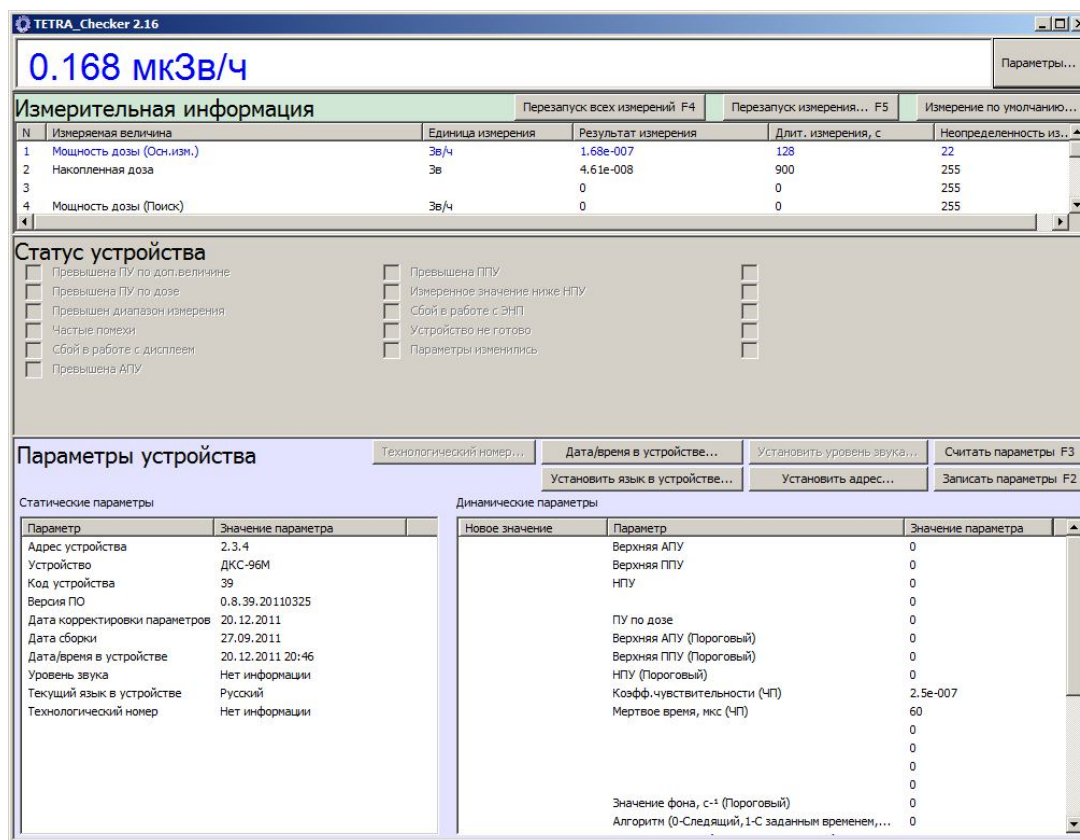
TETRA_Checker 2.16

0.168 мкЗв/ч

Параметры...

Измерительная информация

Перезапуск всех измерений F4

Перезапуск измерения... F5

Измерение по умолчанию...

| N | Измеряемая величина | Единица измерения | Результат измерения | Длит. измерения, с | Неопределенность из... |
|---|---|---|---|---|---|
| 1 | Мощность дозы (Осн.изм.) | Зв/ч | 1.68e-007 | 128 | 22 |
| 2 | Накопленная доза | Зв | 4.61e-008 | 900 | 255 |
| 3 | | | 0 | 0 | 255 |
| 4 | Мощность дозы (Поиск) | Зв/ч | 0 | 0 | 255 |

Статус устройства

Превышена ПУ по доп.величине
Превышена ПУ по дозе
Превышен диапазон измерения
Частые помехи
Сбой в работе с дисплеем
Превышена АПУ

Превышена ППУ
Измеренное значение ниже НПУ
Сбой в работе с ЭНП
Устройство не готово
Параметры изменились

Параметры устройства

Технологический номер...

Дата/время в устройстве...

Установить уровень звука...

Считать параметры F3

Установить язык в устройстве...

Установить адрес...

Записать параметры F2

Статические параметры

| Параметр | Значение параметра |
|---|---|
| Адрес устройства | 2.3.4 |
| Устройство | ДКС-96М |
| Код устройства | 39 |
| Версия ПО | 0.8.39.20110325 |
| Дата корректировки параметров | 20.12.2011 |
| Дата сборки | 27.09.2011 |
| Дата/время в устройстве | 20.12.2011 20:46 |
| Уровень звука | Нет информации |
| Текущий язык в устройстве | Русский |
| Технологический номер | Нет информации |

Динамические параметры

| Новое значение | Параметр | Значение параметра |
|---|---|---|
| | Верхняя АПУ | 0 |
| | Верхняя ППУ | 0 |
| | НПУ | 0 |
| | | 0 |
| | ПУ по дозе | 0 |
| | Верхняя АПУ (Пороговый) | 0 |
| | Верхняя ППУ (Пороговый) | 0 |
| | НПУ (Пороговый) | 0 |
| | Коэфф.чувствительности (ЧП) | 2.5e-007 |
| | Мертвое время, мкс (ЧП) | 60 |
| | | 0 |
| | | 0 |
| | | 0 |
| | | 0 |
| | Значение фона, с⁻¹ (Пороговый) | 0 |
| | Алгоритм (0-Следящий, 1-С заданным временем,... | 0 |